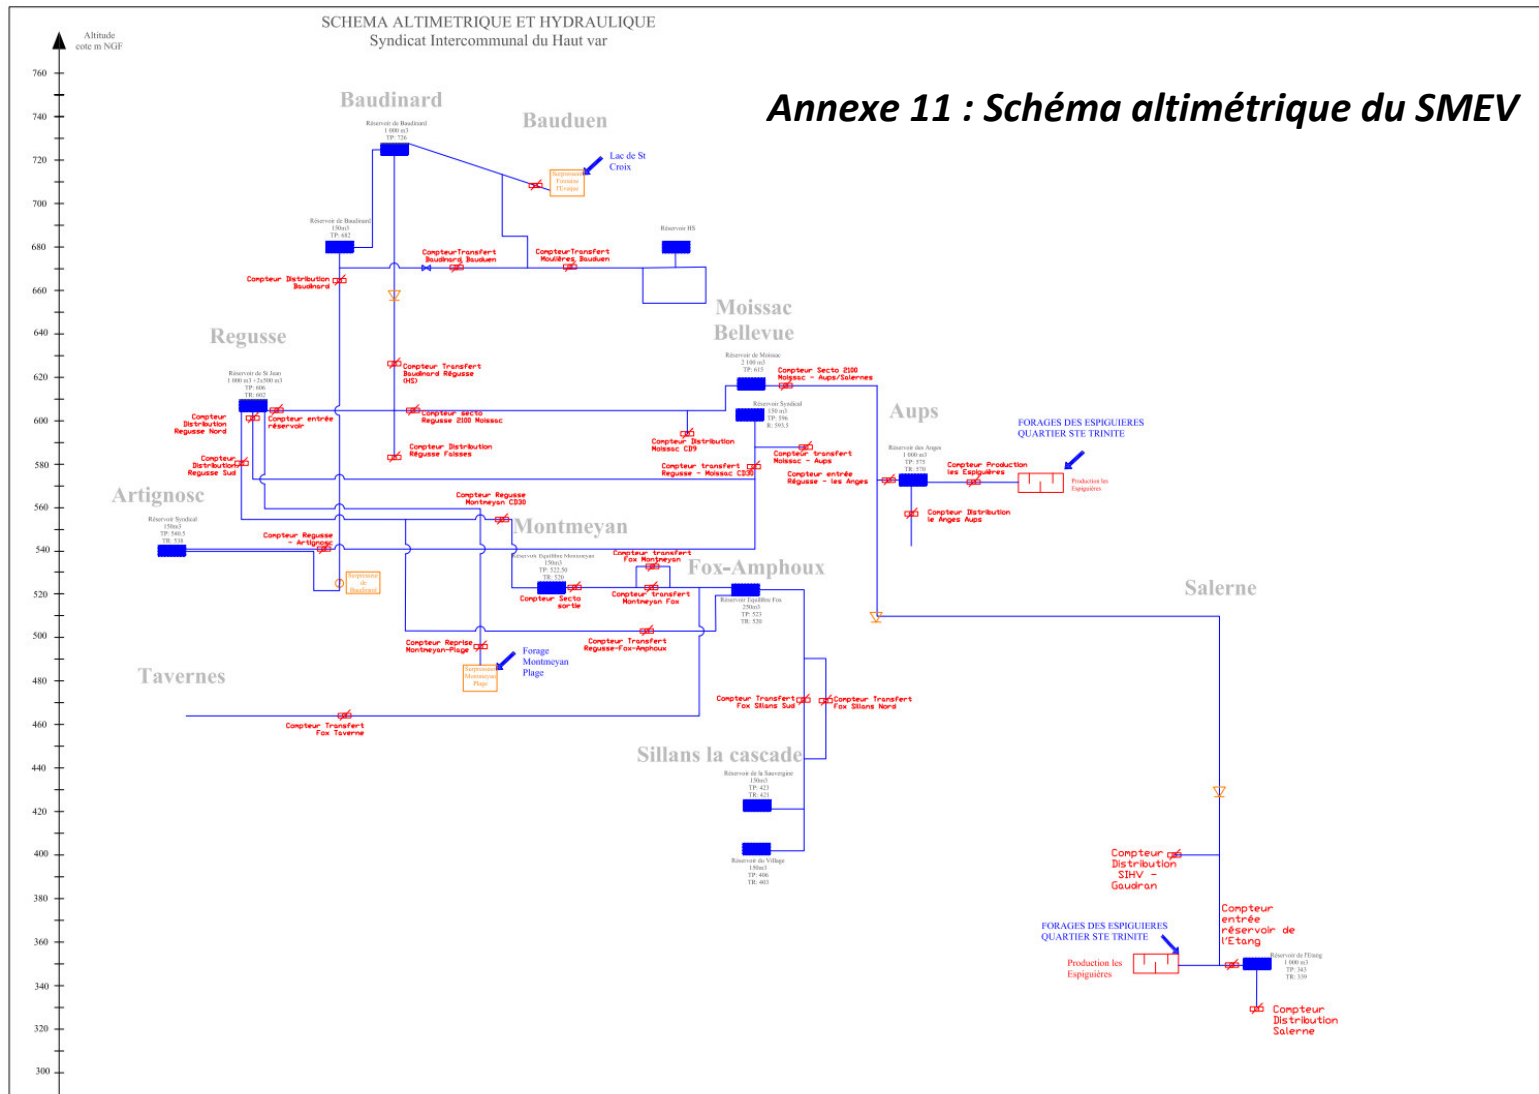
SCHEMA ALTIMETRIQUE ET HYDRAULIQUE
Syndicat Intercommunal du Haut var

Annexe 11 : Schéma altimétrique du SMEV

Altitude
cote m NGF

760
740
720
700
680
660
640
620
600
580
560
540
520
500
480
460
440
420
400
380
360
340
320
300

Baudinard

Réservoir de Baudinard
1 000 m3
TP: 726

Bauduen

Lac de St Croix

Réservoir de Baudinard
150m3
TP: 682

Compteur Transfert Baudinard Bauduen

Compteur Transfert Moulières Bauduen

Réservoir HS

Compteur Distribution Baudinard

Moissac Bellevue

Regusse

Réservoir de St Jean
1 000 m3 +2x500 m3
TP: 606
TR: 602

Compteur Transfert Baudinard Régusse (HS)

Réservoir de Moissac
2 100 m3
TP: 615

Compteur Secto 2100 Moissac - Aups/Salernes

Compteur Distribution Regusse Nord

Compteur entrée réservoir

Compteur secto Regusse 2100 Moissac

Réservoir Syndical
150 m3
TP: 596
R: 593.5

Aups

FORAGES DES ESPIGUIERES
QUARTIER STE TRINITE

Compteur Distribution Régusse Faïsses

Compteur Distribution Moissac CD9

Compteur transfert Moissac - Aups

Réservoir des Anges
1 000 m3
TP: 575
TR: 570

Compteur Production les Espiguières

Production les Espiguières

Compteur Distribution Regusse Sud

Compteur transfert Regusse - Moissac CD30

Compteur entrée Régusse - les Anges

Artignosc

Compteur Regusse Montmeyan CD30

Compteur Distribution le Anges Aups

Réservoir Syndical
150m3
TP: 540.5
TR: 538

Montmeyan

Compteur Regusse - Artignosc

Réservoir Equilibre Montmeyan
150m3
TP: 522.50
TR: 520

Compteur transfert Fox Montmeyan

Fox-Amphoux

Compteur Secto sortie

Compteur transfert Montmeyan Fox

Réservoir Equilibre Fox
250m3
TP: 523
TR: 520

Salerne

Compteur Reprise Montmeyan-Plage

Compteur Transfert Regusse-Fox-Amphoux

Forage Montmeyan Plage

Tavernes

Compteur Transfert Fox Sillans Sud

Compteur Transfert Fox Sillans Nord

Compteur Transfert Fox Taverne

Sillans la cascade

Réservoir de la Sauvegarde
150m3
TP: 423
TR: 421

Compteur Distribution SIHV - Gaudran

Réservoir du Village
150m3
TP: 406
TR: 403

Compteur entrée réservoir de l'Etang

FORAGES DES ESPIGUIERES
QUARTIER STE TRINITE

Production les Espiguières

Réservoir de l'Etang
1 000 m3
TP: 343
TR: 339

Compteur Distribution Salerne